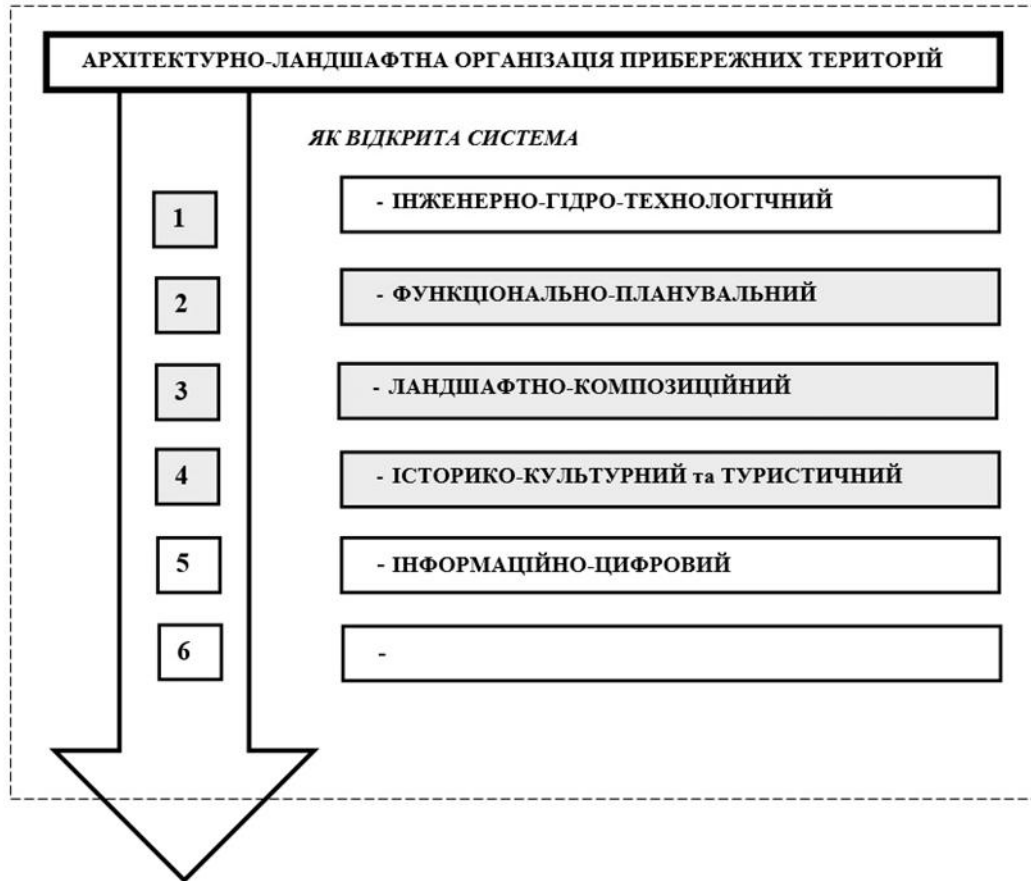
АРХІТЕКТУРНО-ЛАНДШАФТНА ОРГАНІЗАЦІЯ ПРИБЕРЕЖНИХ ТЕРИТОРІЙ

ЯК ВІДКРИТА СИСТЕМА

1

- ІНЖЕНЕРНО-ГІДРО-ТЕХНОЛОГІЧНИЙ

2

- ФУНКЦІОНАЛЬНО-ПЛАНУВАЛЬНИЙ

3

- ЛАНДШАФТНО-КОМПОЗИЦІЙНИЙ

4

- ІСТОРИКО-КУЛЬТУРНИЙ та ТУРИСТИЧНИЙ

5

- ІНФОРМАЦІЙНО-ЦИФРОВИЙ

6

-